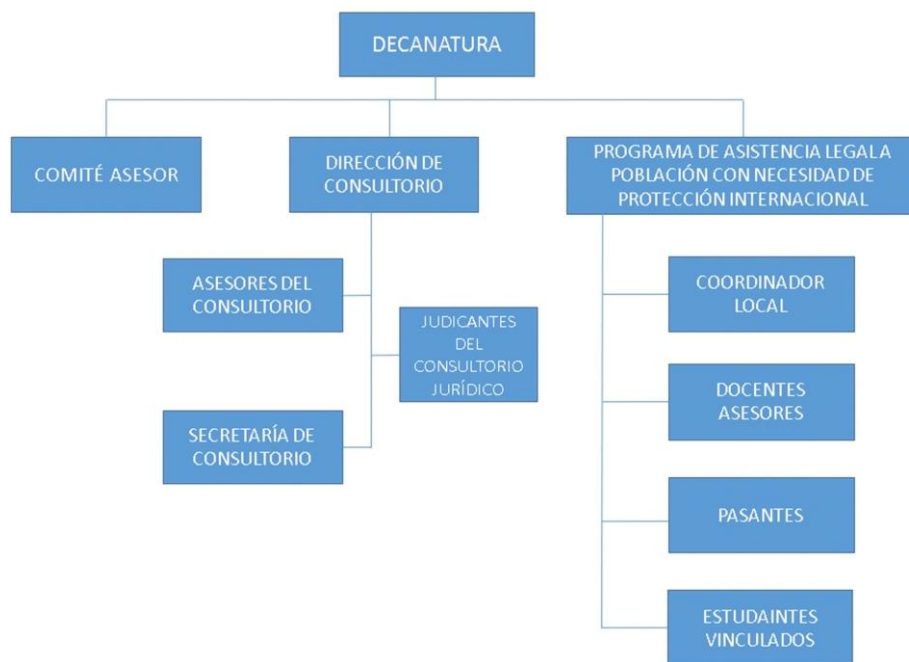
DECANATURA

COMITÉ ASESOR

DIRECCIÓN DE CONSULTORIO

PROGRAMA DE ASISTENCIA LEGAL A POBLACIÓN CON NECESIDAD DE PROTECCIÓN INTERNACIONAL

ASESORES DEL CONSULTORIO

JUDICANTES DEL CONSULTORIO JURÍDICO

SECRETARÍA DE CONSULTORIO

COORDINADOR LOCAL

DOCENTES ASESORES

PASANTES

ESTUDAINTES VINCULADOS